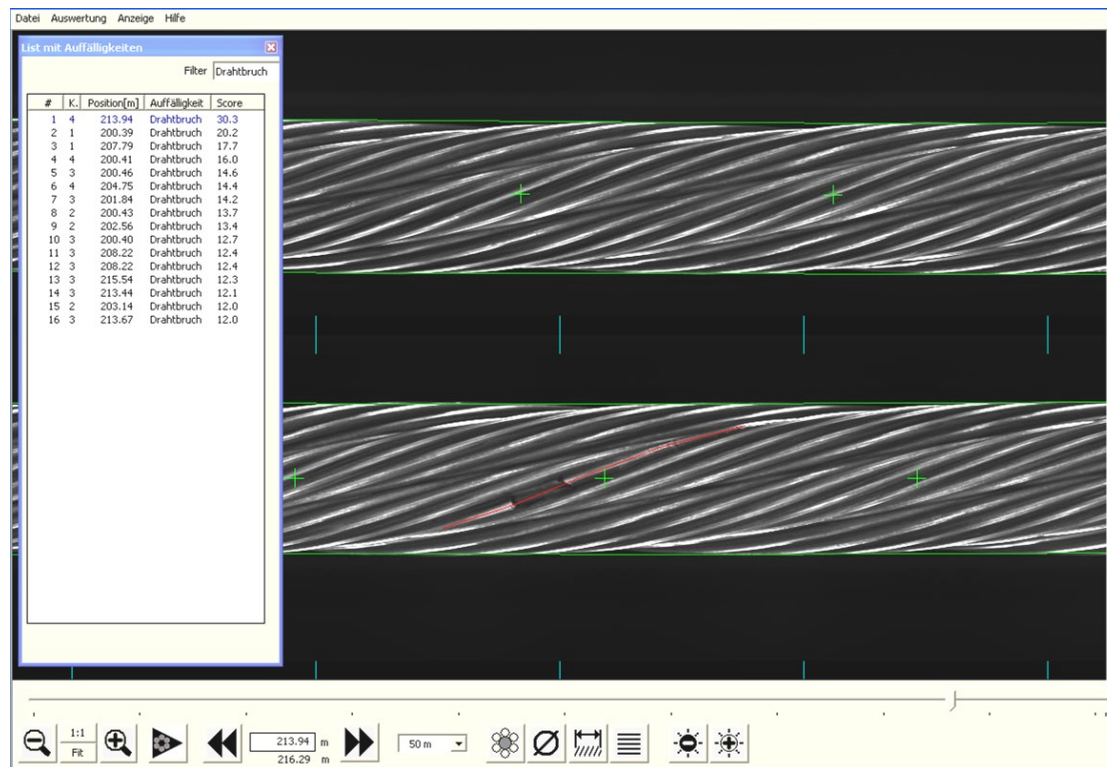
Datei Auswertung Anzeige Hilfe

List mit Auffälligkeiten

Filter Drahtbruch

| # | K. | Position[m] | Auffälligkeit | Score |
|---|---|---|---|---|
| 1 | 4 | 213.94 | Drahtbruch | 30.3 |
| 2 | 1 | 200.39 | Drahtbruch | 20.2 |
| 3 | 1 | 207.79 | Drahtbruch | 17.7 |
| 4 | 4 | 200.41 | Drahtbruch | 16.0 |
| 5 | 3 | 200.46 | Drahtbruch | 14.6 |
| 6 | 4 | 204.75 | Drahtbruch | 14.4 |
| 7 | 3 | 201.84 | Drahtbruch | 14.2 |
| 8 | 2 | 200.43 | Drahtbruch | 13.7 |
| 9 | 2 | 202.56 | Drahtbruch | 13.4 |
| 10 | 3 | 200.40 | Drahtbruch | 12.7 |
| 11 | 3 | 208.22 | Drahtbruch | 12.4 |
| 12 | 3 | 208.22 | Drahtbruch | 12.4 |
| 13 | 3 | 215.54 | Drahtbruch | 12.3 |
| 14 | 3 | 213.44 | Drahtbruch | 12.1 |
| 15 | 2 | 203.14 | Drahtbruch | 12.0 |
| 16 | 3 | 213.67 | Drahtbruch | 12.0 |

1:1
Fit
213.94 m
216.29 m
50 m